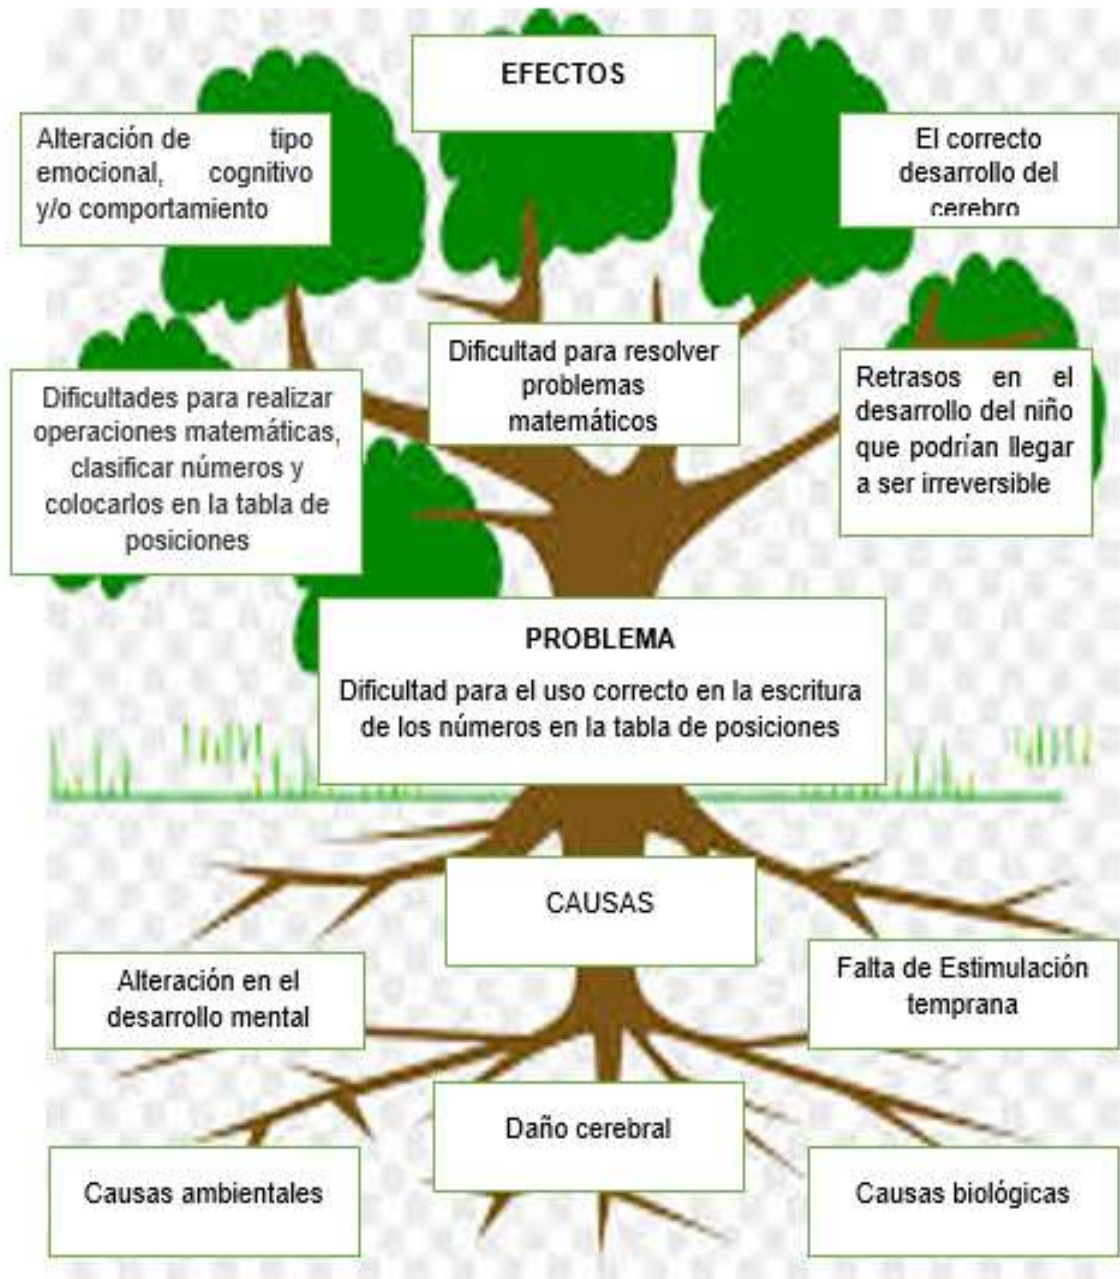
EFECTOS

Alteración de tipo emocional, cognitivo y/o comportamiento

El correcto desarrollo del cerebro

Dificultad para resolver problemas matemáticos

Dificultades para realizar operaciones matemáticas, clasificar números y colocarlos en la tabla de posiciones

Retrasos en el desarrollo del niño que podrían llegar a ser irreversible

PROBLEMA

Dificultad para el uso correcto en la escritura de los números en la tabla de posiciones

CAUSAS

Alteración en el desarrollo mental

Falta de Estimulación temprana

Daño cerebral

Causas ambientales

Causas biológicas